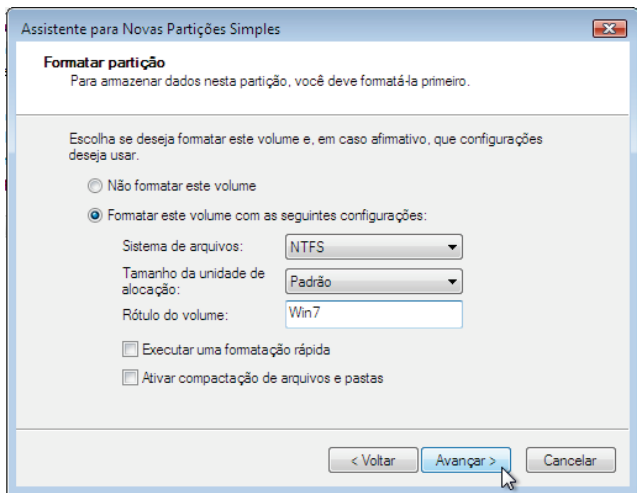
Assistente para Novas Partições Simples

Formatar partição
Para armazenar dados nesta partição, você deve formatá-la primeiro.

Escolha se deseja formatar este volume e, em caso afimativo, que configurações deseja usar.

Não formatar este volume

Formatar este volume com as seguintes configurações:

Sistema de arquivos: NTFS

Tamanho da unidade de alocação: Padrão

Rótulo do volume: Win7

Executar uma formatação rápida

Ativar compactação de arquivos e pastas

< Voltar | Avançar > | Cancelar